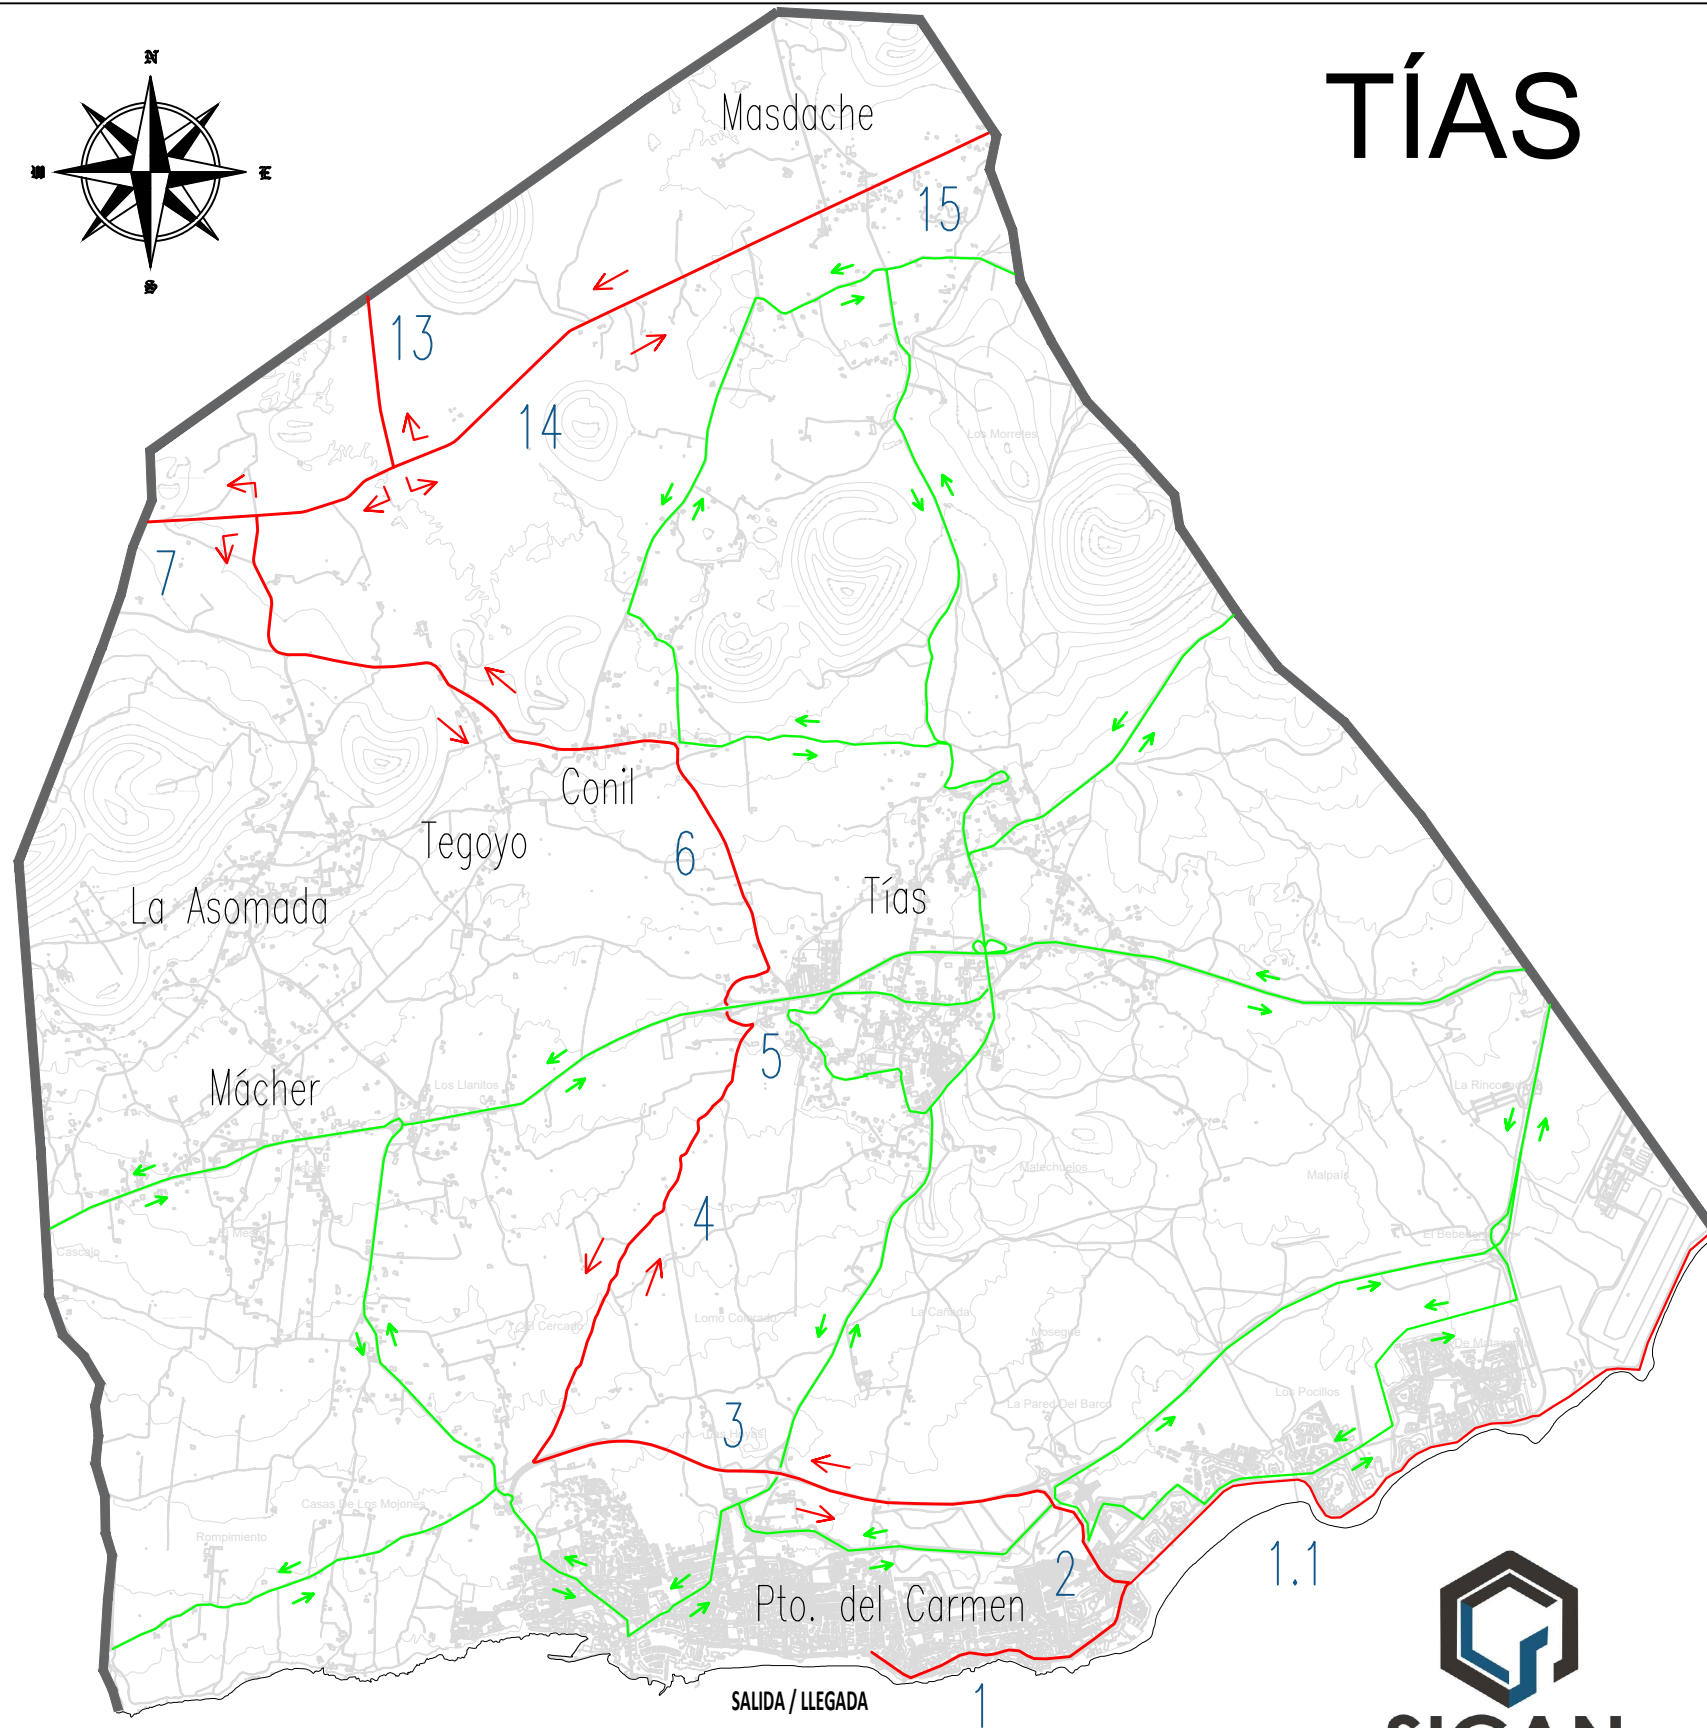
TÍAS

N
W
E
S

Masdache
15
13
14
7
Los Morretes
Conil
Tegoyo
6
Tías
La Asomada
5
Mácher
Los Llanitos
La Rinconada
Matachuelos
Malpaís
4
Cascajo
Mesa
El Bebedero
Lomo Cercado
Las Cercado
La Cañada
Mosegue
De Matagorda
Los Pocillos
La Pared Del Barco
3
Las Playas
Casas De Los Mojones
Rompimiento
2
1.1
Pto. del Carmen
SALIDA / LLEGADA
1
SIGAN